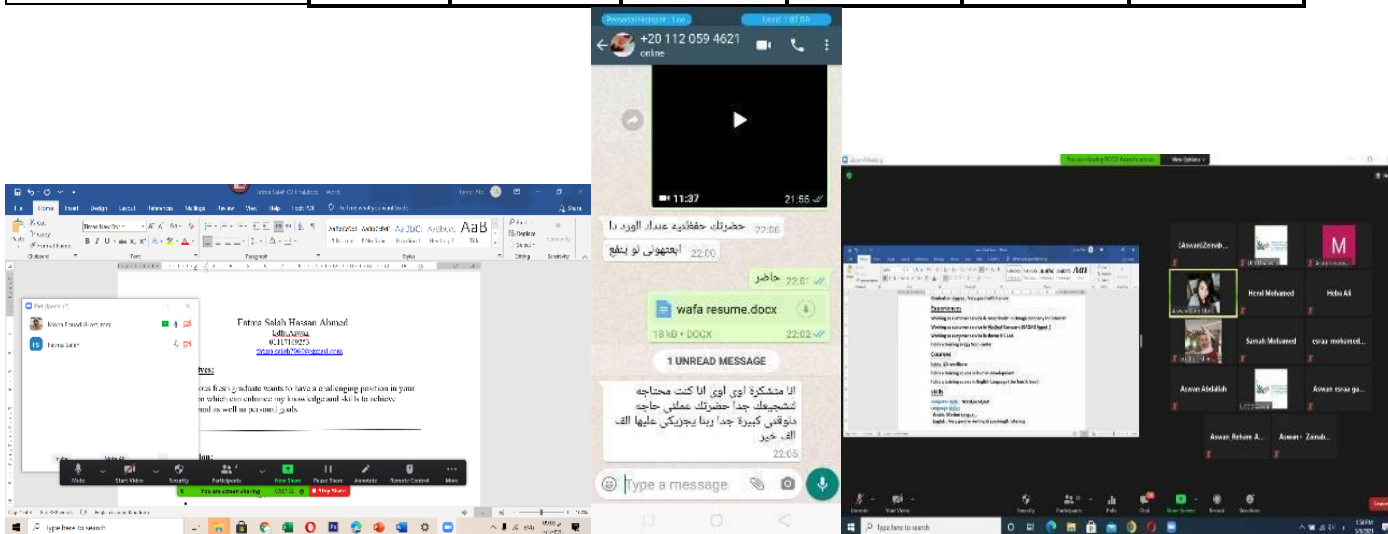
Personal Hotspot: 1 co

+20 112 059 4621
online

11:37

21:55

حضرتك حفظتيه عندك الورد دا 22:00

ابعتهولي لو يتفع 22:00

حاضر 22:01

wafa resume.docx

18 kB • DOCX 22:02

1 UNREAD MESSAGE

انا متشكرة اوي اوي انا كنت محتاجه تشجيعك جدا حضرتك عملتي حاجه ذوقني كبيرة جدا ربنا يجزيكي عليها الف الف خير 22:05

Type a message

Fatma Salah Hassan Ahmed

Participants (2)

Mona Fouad (Host, me)

Fatma Salah

Mute   Start Video   Security   Participants   New Share   Pause Share   Annotate   Remote Control   More

You are screen sharing   Stop Share

Type here to search

Zoom Meeting

You are viewing DCCE Aswan's screen   View Options

Experiences

Courses

Skills

(Aswan)Zeinab...

M

Hend Mohamed

Heba Ali

Samah Mohamed

esraa mohamed...

Aswan Abdallah

Aswan esraa ga...

Aswan Reham A...

Aswan - Zainab...

Unmute   Start Video   Security   Participants   Polls   Chat   Share Screen   Record   Reactions

Type here to search